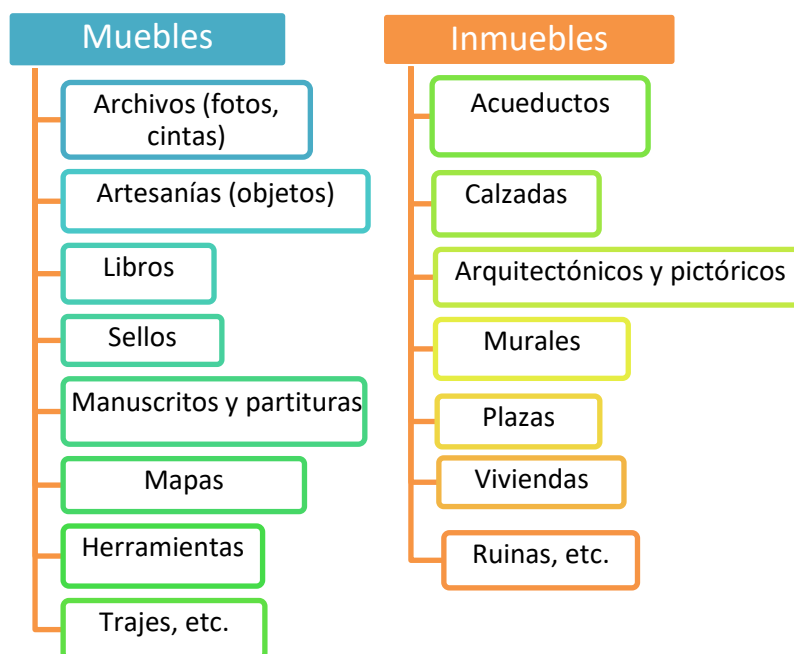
Muebles

Archivos (fotos, cintas)

Artesanías (objetos)

Libros

Sellos

Manuscritos y partituras

Mapas

Herramientas

Trajes, etc.

Inmuebles

Acueductos

Calzadas

Arquitectónicos y pictóricos

Murales

Plazas

Viviendas

Ruinas, etc.